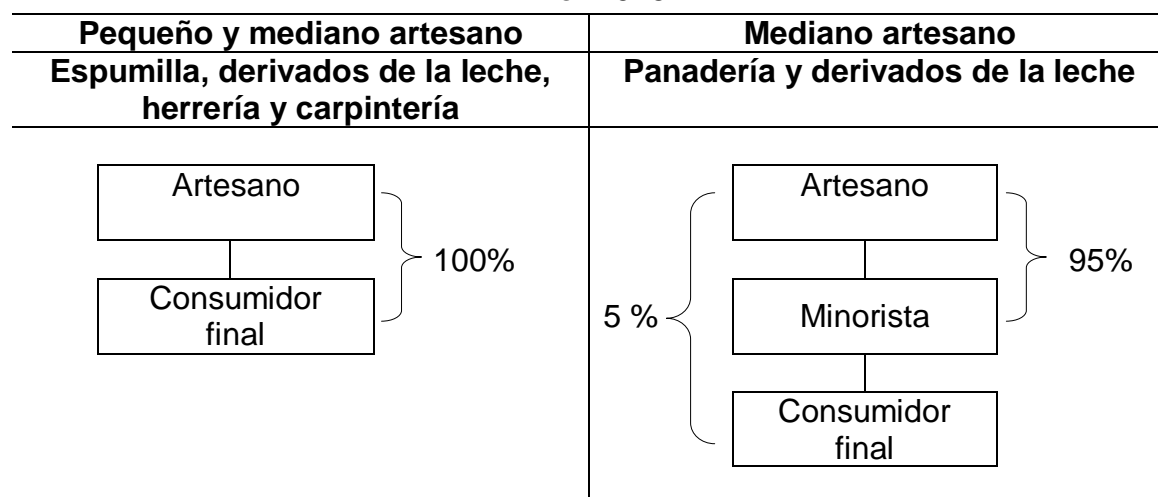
| Pequeño y mediano artesano | Mediano artesano |
|---|---|
| Espumilla, derivados de la leche, herrería y carpintería | Panadería y derivados de la leche |
| Artesano<br>Consumidor final<br>100% | Artesano<br>Minorista<br>Consumidor final<br>95%<br>5 % |